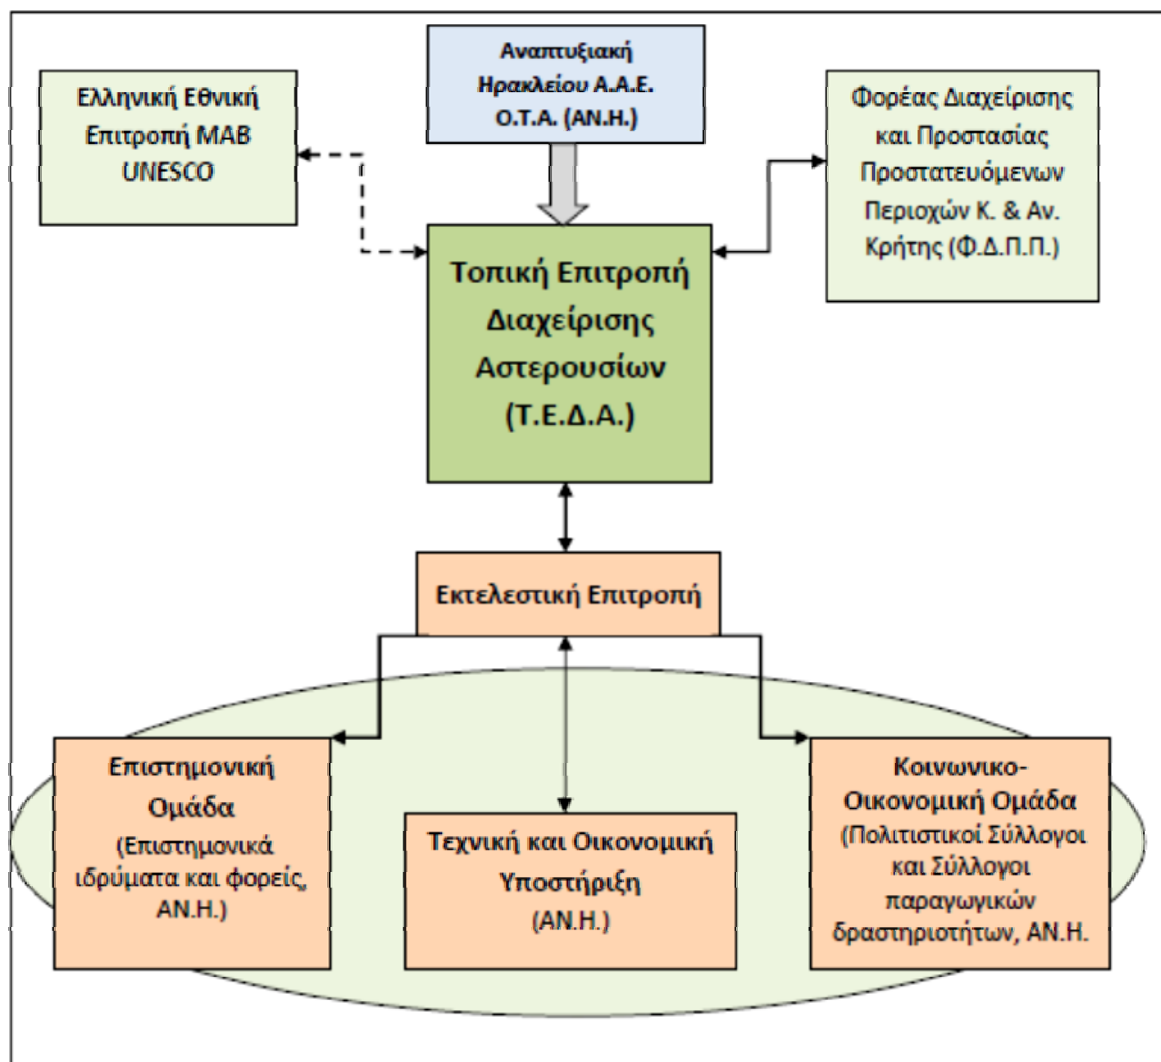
Ελληνική Εθνική Επιτροπή MAB UNESCO

Αναπτυξιακή Ηρακλείου Α.Α.Ε. Ο.Τ.Α. (ΑΝ.Η.)

Φορέας Διαχείρισης και Προστασίας Προστατευόμενων Περιοχών Κ. & Αν. Κρήτης (Φ.Δ.Π.Π.)

Τοπική Επιτροπή Διαχείρισης Αστερουσίων (Τ.Ε.Δ.Α.)

Εκτελεστική Επιτροπή

Επιστημονική Ομάδα (Επιστημονικά ιδρύματα και φορείς, ΑΝ.Η.)

Τεχνική και Οικονομική Υποστήριξη (ΑΝ.Η.)

Κοινωνικο-Οικονομική Ομάδα (Πολιτιστικοί Σύλλογοι και Σύλλογοι παραγωγικών δραστηριοτήτων, ΑΝ.Η.